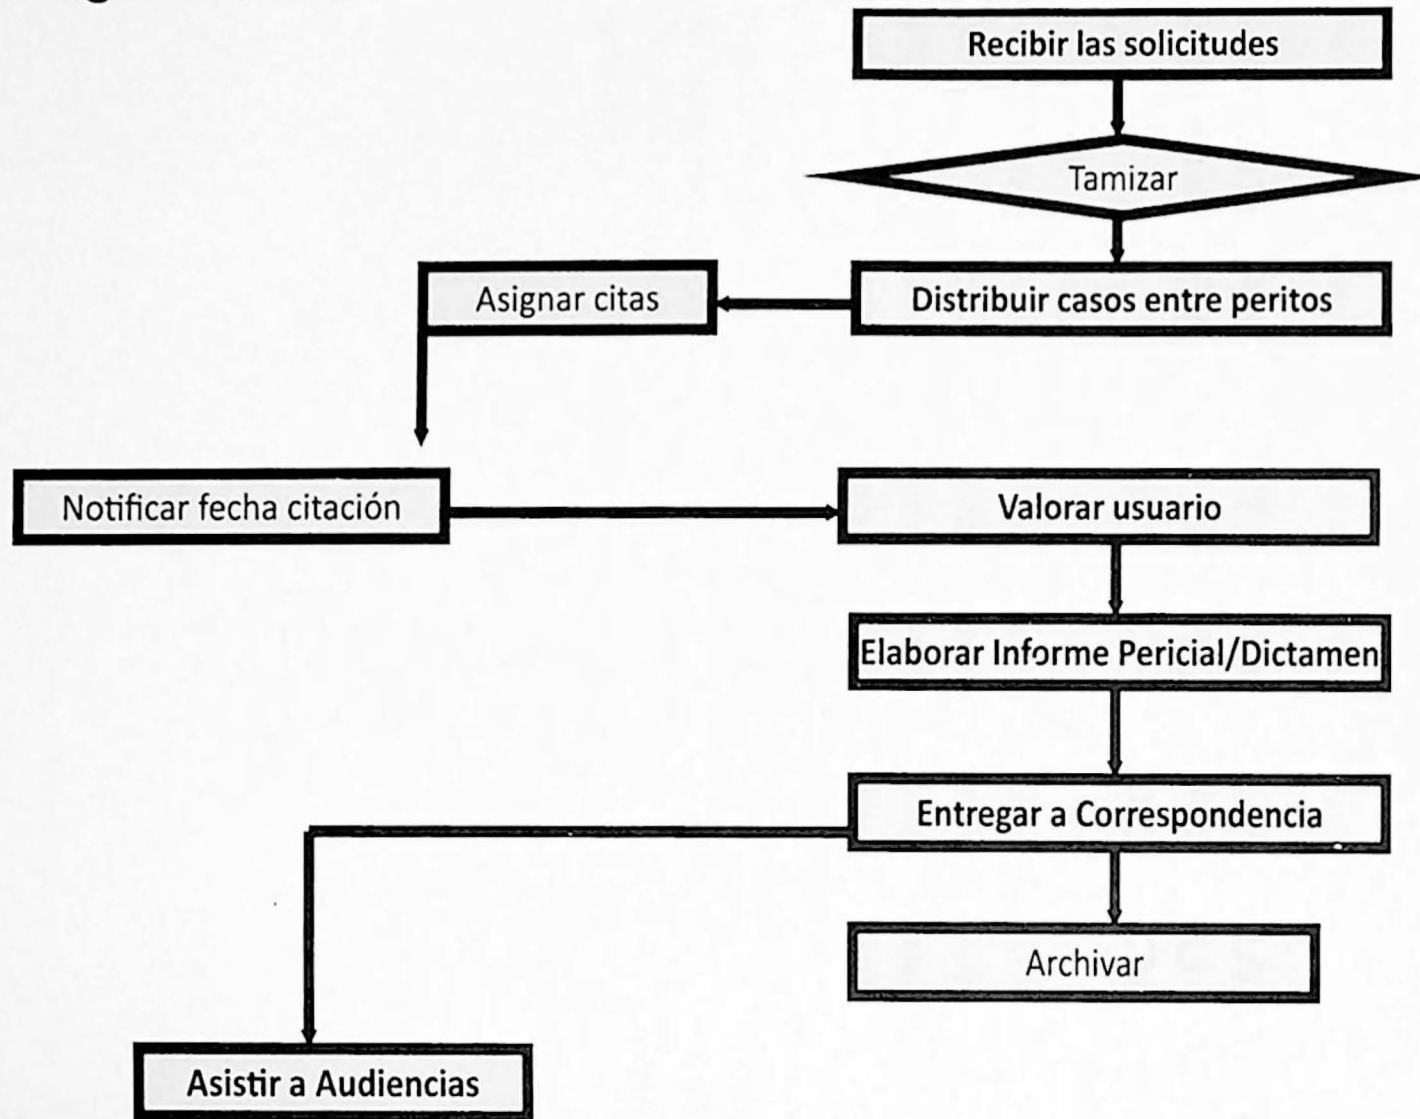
Recibir las solicitudes

Tamizar

Asignar citas

Distribuir casos entre peritos

Notificar fecha citación

Valorar usuario

Elaborar Informe Pericial/Dictamen

Entregar a Correspondencia

Archivar

Asistir a Audiencias